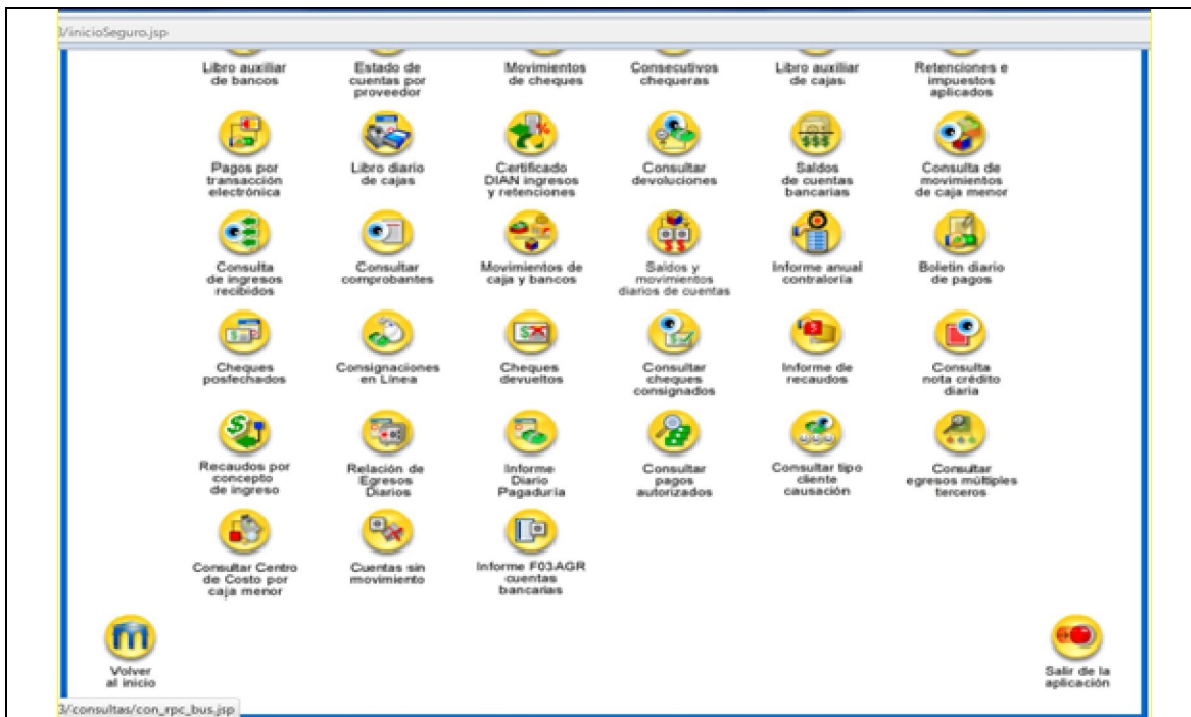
3/inicioSeguro.jsp

Libro auxiliar de bancos

Estado de cuentas por proveedor

Movimientos de cheques

Consecutivos chequeras

Libro auxiliar de cajas

Retenciones e impuestos aplicados

Pagos por transacción electrónica

Libro diario de cajas

Certificado DIAN ingresos y retenciones

Consultar devoluciones

Saldos de cuentas bancarias

Consulta de movimientos de caja menor

Consulta de ingresos recibidos

Consultar comprobantes

Movimientos de caja y bancos

Saldos y movimientos diarios de cuentas

Informe anual contraloría

Boletín diario de pagos

Cheques posfechados

Consignaciones en Línea

Cheques devueltos

Consultar cheques consignados

Informe de recaudos

Consulta nota crédito diaria

Recaudos por concepto de ingreso

Relación de Egresos Diarios

Informe Diario Pagaduría

Consultar pagos autorizados

Consultar tipo cliente causación

Consultar egresos múltiples terceros

Consultar Centro de Costo por caja menor

Cuentas sin movimiento

Informe F03.AGR cuentas bancarias

Volver al inicio

Salir de la aplicación

3/consultas/con_rpc_bus.jsp